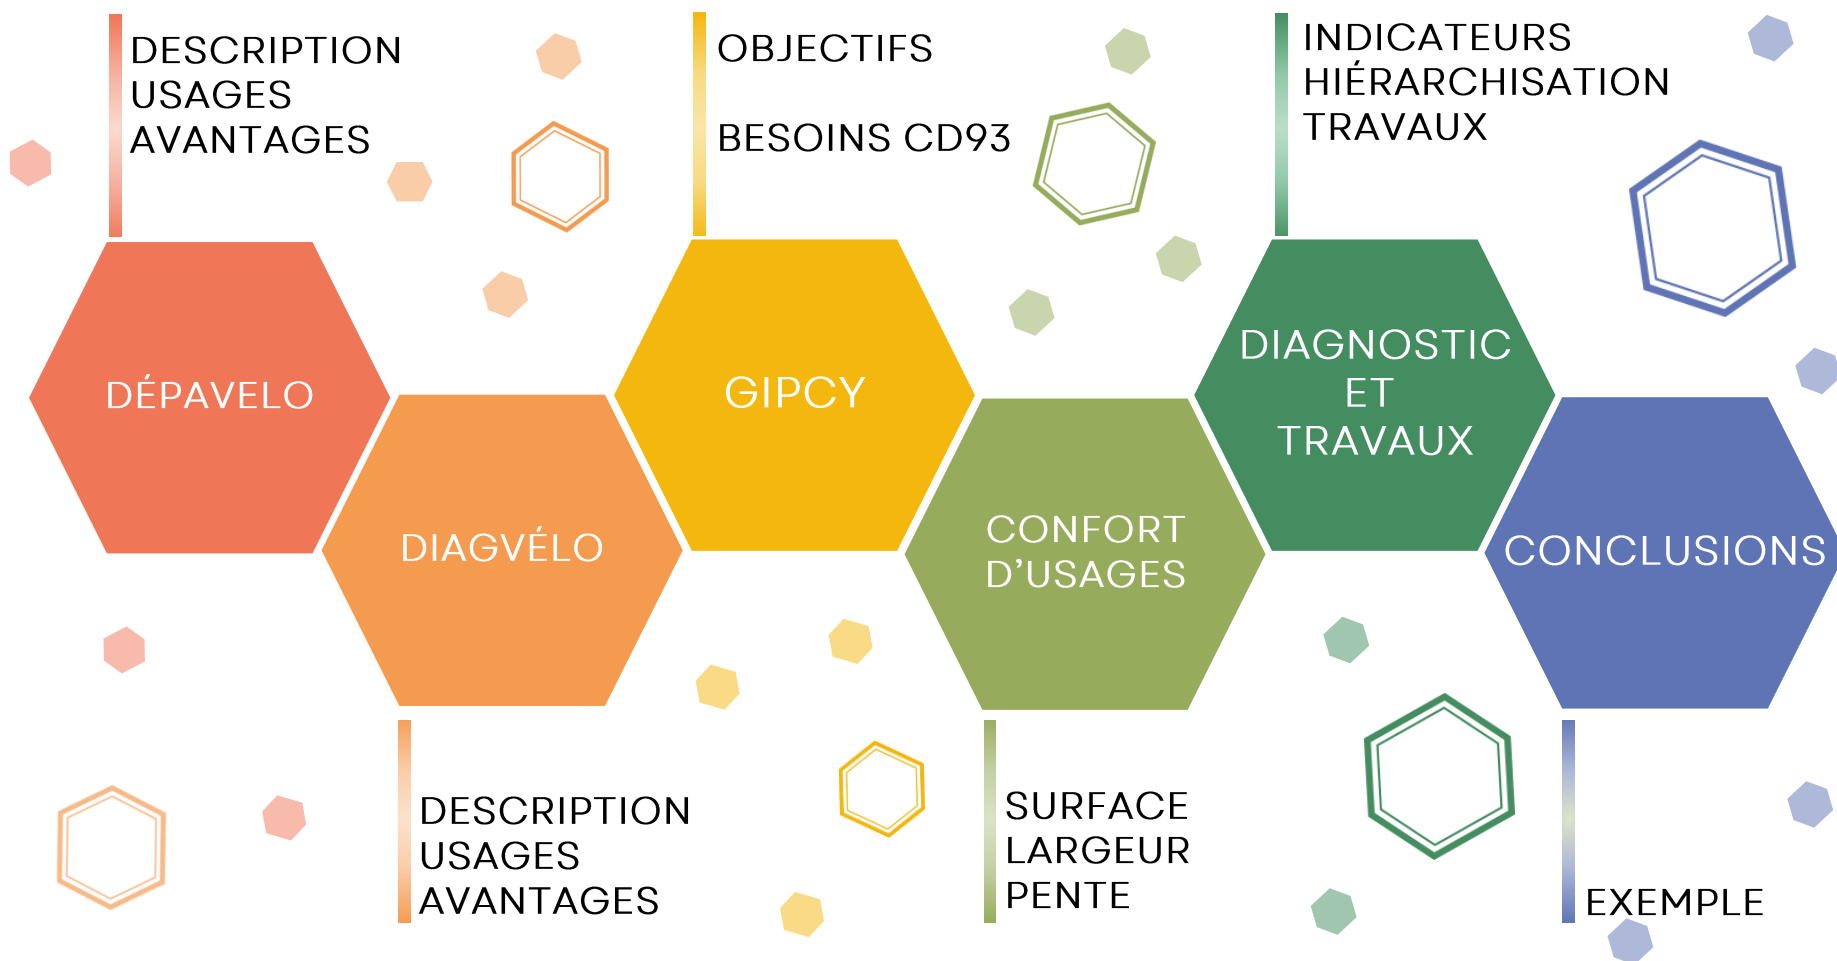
DESCRIPTION
USAGES
AVANTAGES

OBJECTIFS

BESOINS CD93

INDICATEURS
HIÉRARCHISATION
TRAVAUX

DÉPAVELO

DIAGVÉLO

GIPCY

CONFORT D'USAGES

DIAGNOSTIC ET TRAVAUX

CONCLUSIONS

DESCRIPTION
USAGES
AVANTAGES

SURFACE
LARGEUR
PENTE

EXEMPLE